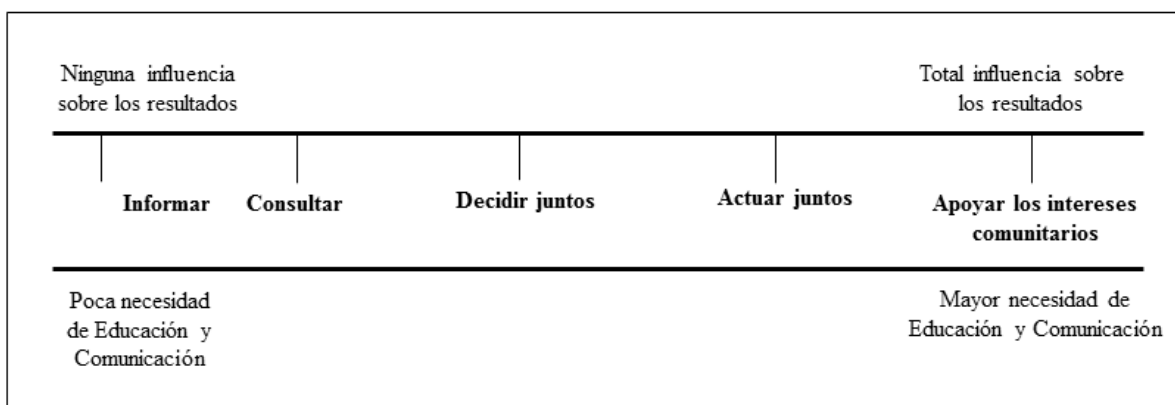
Ninguna influencia sobre los resultados

Total influencia sobre los resultados

Informar

Consultar

Decidir juntos

Actuar juntos

Apoyar los intereses comunitarios

Poca necesidad de Educación y Comunicación

Mayor necesidad de Educación y Comunicación